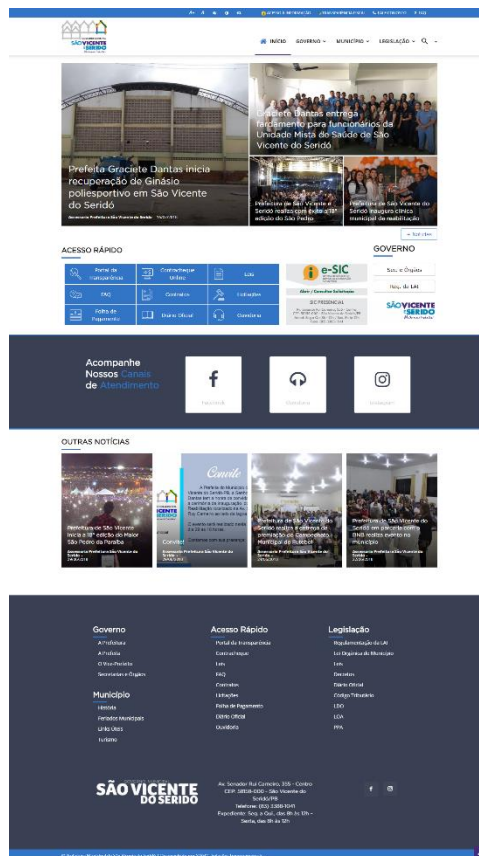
SÃO VICENTE DO SERIDÓ

INÍCIO GOVERNO MUNICÍPIO LEGISLAÇÃO

Prefeita Graciete Dantas inicia recuperação de Ginásio poliesportivo em São Vicente do Seridó

Graciete Dantas entrega fardamento para funcionários da Unidade Mista de Saúde de São Vicente do Seridó

Prefeitura de São Vicente do Seridó realiza com êxito a 18ª edição do São Pedro

Prefeitura de São Vicente do Seridó inaugura clínica municipal de reabilitação

ACESSO RÁPIDO

Portal da Transparência
Contracheque Virtual
Leis
FAQ
Contratos
Licitações
Folha de Pagamento
Diário Oficial
Ouvidoria

e-SIC

GOVERNO

Acompanhe Nossos Canais de Atendimento

Facebook
Ouvidoria
Instagram

OUTRAS NOTÍCIAS

Prefeitura de São Vicente inicia a 18ª edição do Maior São Pedro da Paraíba

Convite

Prefeitura de São Vicente do Seridó realiza a entrega de premiação do Campeonato Municipal de Futebol

Prefeitura de São Vicente do Seridó em parceria com a BNB realiza evento no Município

Governo
A Prefeitura
A Prefeita
O Vice-Prefeito
Secretarias e Órgãos

Município
História
Feriados Municipais
Links Úteis
Turismo

Acesso Rápido
Portal da Transparência
Contracheque
Leis
FAQ
Contratos
Licitações
Folha de Pagamento
Diário Oficial
Ouvidoria

Legislação
Regulamentação da LAI
Lei Orgânica do Município
Leis
Decretos
Diário Oficial
Código Tributário
LDO
LOA
PPA

SÃO VICENTE DO SERIDÓ

Av. Senador Rui Carneiro, 355 - Centro
CEP: 58158-000 - São Vicente do Seridó/PB
Telefone: (83) 3386-1041
Expediente: Seg. a Qui., das 8h às 13h - Sexta, das 8h às 12h